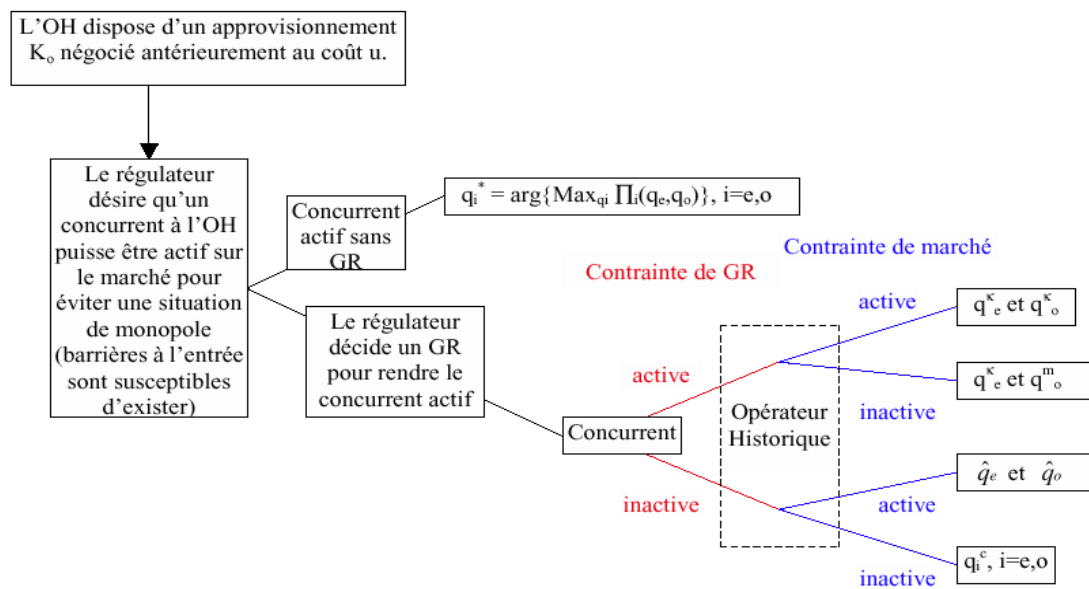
L'OH dispose d'un approvisionnement $K_o$ négocié antérieurement au coût u.

Le régulateur désire qu'un concurrent à l'OH puisse être actif sur le marché pour éviter une situation de monopole (barrières à l'entrée sont susceptibles d'exister)

Concurrent actif sans GR

$q_i^* = \arg\{Max_{qi} \prod_i(q_e,q_o)\}$, i=e,o

Le régulateur décide un GR pour rendre le concurrent actif

Contrainte de GR

Contrainte de marché

Concurrent

active

inactive

Opérateur Historique

active

inactive

active

inactive

$q^\kappa_e$ et $q^\kappa_o$

$q^\kappa_e$ et $q^m_o$

$\hat{q}_e$ et $\hat{q}_o$

$q_i^c$, i=e,o